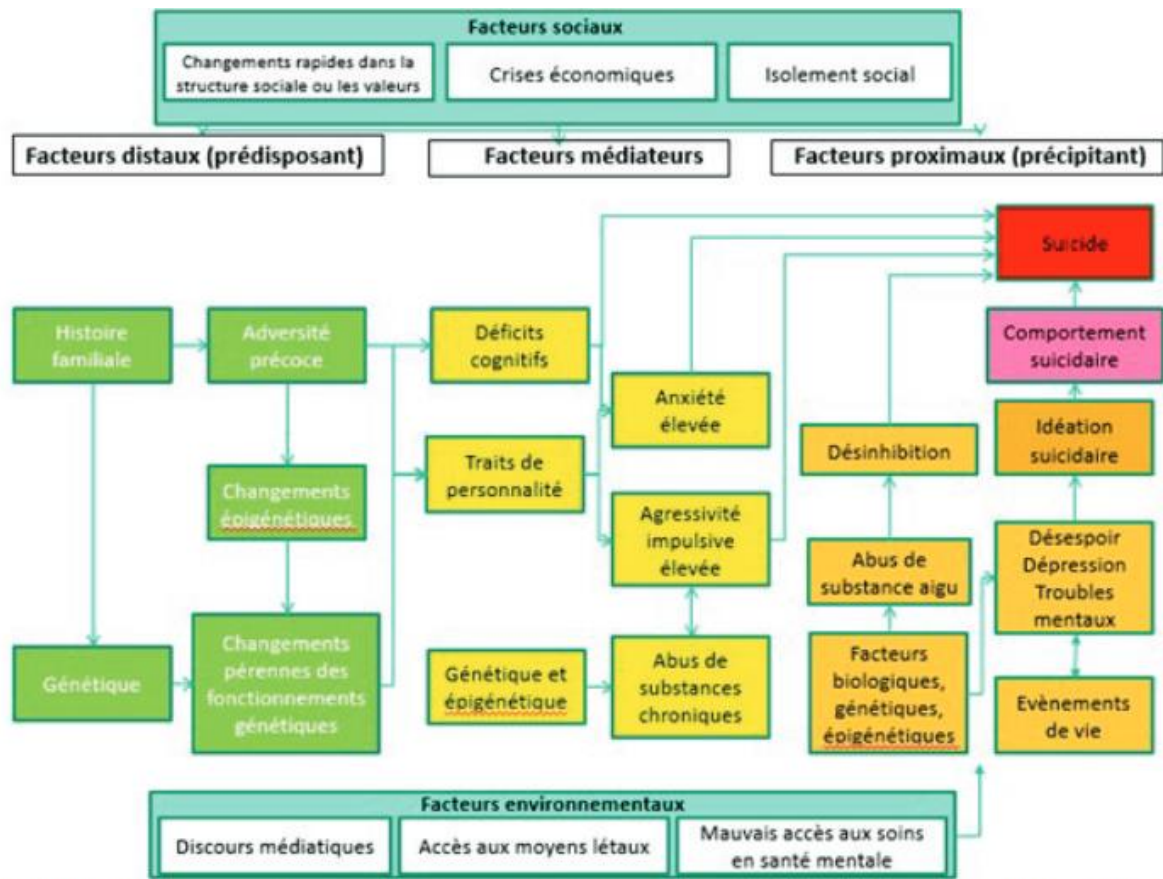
Facteurs sociaux

Changements rapides dans la structure sociale ou les valeurs

Crises économiques

Isolement social

Facteurs distaux (prédisposant)

Facteurs médiateurs

Facteurs proximaux (précipitant)

Suicide

Histoire familiale

Adversité précoce

Déficits cognitifs

Comportement suicidaire

Anxiété élevée

Désinhibition

Idéation suicidaire

Traits de personnalité

Changements épigénétiques

Agressivité impulsive élevée

Abus de substance aigu

Désespoir Dépression Troubles mentaux

Génétique

Changements pérennes des fonctionnements génétiques

Génétique et épigénétique

Abus de substances chroniques

Facteurs biologiques, génétiques, épigénétiques

Evènements de vie

Facteurs environnementaux

Discours médiatiques

Accès aux moyens létaux

Mauvais accès aux soins en santé mentale